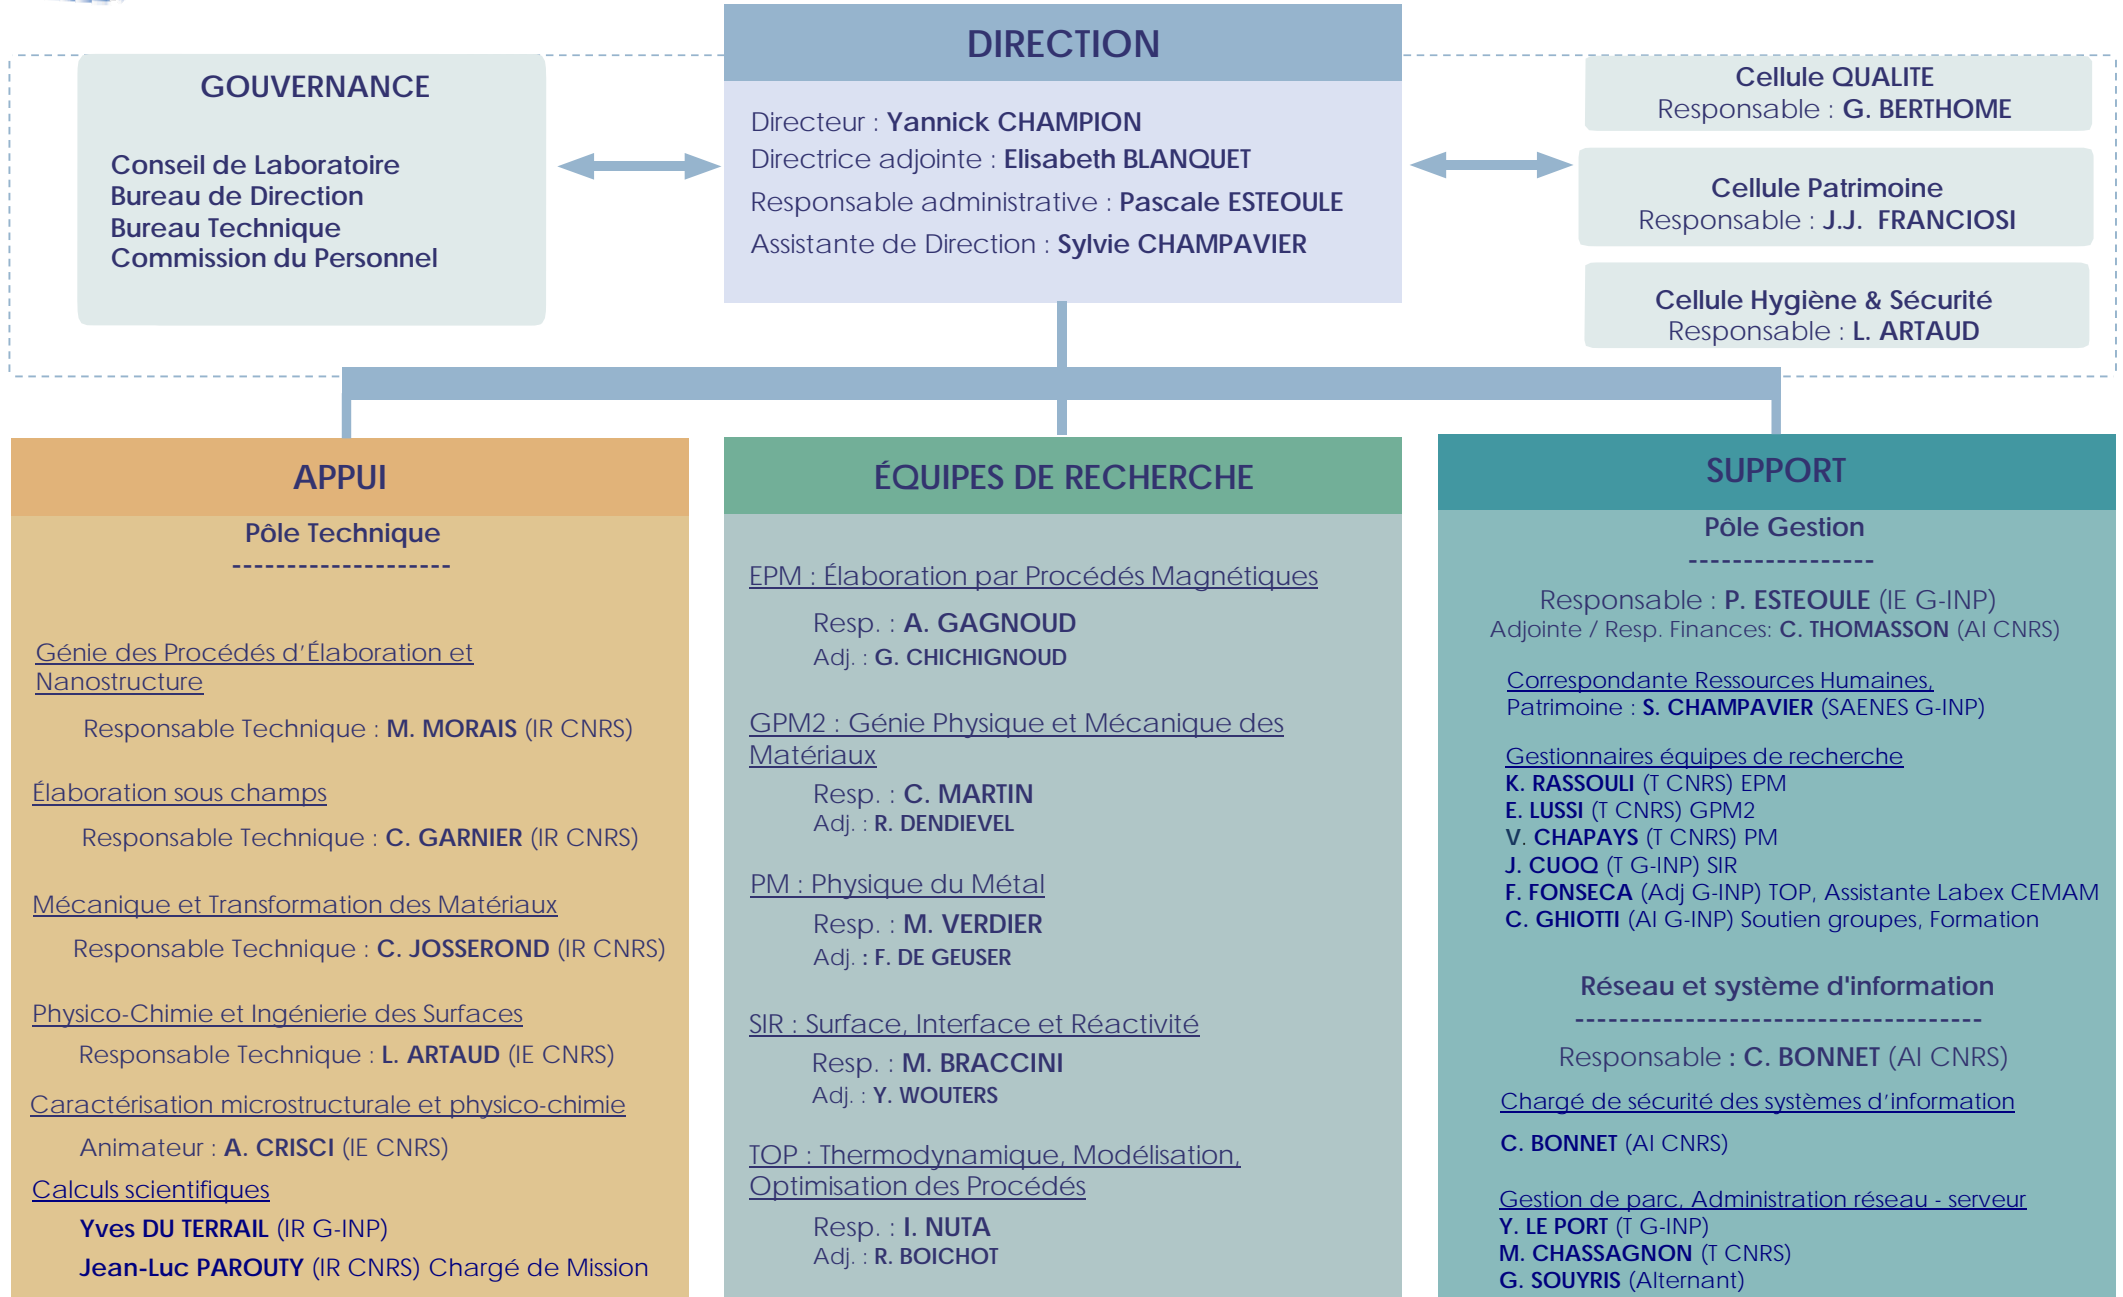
DIRECTION

Directeur : Yannick CHAMPION
Directrice adjointe : Elisabeth BLANQUET
Responsable administrative : Pascale ESTEOULE
Assistante de Direction : Sylvie CHAMPAVIER

GOUVERNANCE

Conseil de Laboratoire
Bureau de Direction
Bureau Technique
Commission du Personnel

Cellule QUALITE
Responsable : G. BERTHOME

Cellule Patrimoine
Responsable : J.J. FRANCIOSI

Cellule Hygiène & Sécurité
Responsable : L. ARTAUD

APPUI

Pôle Technique
--------------------

Génie des Procédés d'Élaboration et Nanostructure
Responsable Technique : M. MORAIS (IR CNRS)

Élaboration sous champs
Responsable Technique : C. GARNIER (IR CNRS)

Mécanique et Transformation des Matériaux
Responsable Technique : C. JOSSEROND (IR CNRS)

Physico-Chimie et Ingénierie des Surfaces
Responsable Technique : L. ARTAUD (IE CNRS)

Caractérisation microstructurale et physico-chimie
Animateur : A. CRISCI (IE CNRS)

Calculs scientifiques
Yves DU TERRAIL (IR G-INP)
Jean-Luc PAROUTY (IR CNRS) Chargé de Mission

ÉQUIPES DE RECHERCHE

EPM : Élaboration par Procédés Magnétiques
Resp. : A. GAGNOUD
Adj. : G. CHICHIGNOUD

GPM2 : Génie Physique et Mécanique des Matériaux
Resp. : C. MARTIN
Adj. : R. DENDIEVEL

PM : Physique du Métal
Resp. : M. VERDIER
Adj. : F. DE GEUSER

SIR : Surface, Interface et Réactivité
Resp. : M. BRACCINI
Adj. : Y. WOUTERS

TOP : Thermodynamique, Modélisation, Optimisation des Procédés
Resp. : I. NUTA
Adj. : R. BOICHOT

SUPPORT

Pôle Gestion
----------------

Responsable : P. ESTEOULE (IE G-INP)
Adjointe / Resp. Finances: C. THOMASSON (AI CNRS)

Correspondante Ressources Humaines, Patrimoine : S. CHAMPAVIER (SAENES G-INP)

Gestionnaires équipes de recherche
K. RASSOULI (T CNRS) EPM
E. LUSSI (T CNRS) GPM2
V. CHAPAYS (T CNRS) PM
J. CUOQ (T G-INP) SIR
F. FONSECA (Adj G-INP) TOP, Assistante Labex CEMAM
C. GHIOTTI (AI G-INP) Soutien groupes, Formation

Réseau et système d'information
-----------------------------------

Responsable : C. BONNET (AI CNRS)

Chargé de sécurité des systèmes d'information
C. BONNET (AI CNRS)

Gestion de parc, Administration réseau - serveur
Y. LE PORT (T G-INP)
M. CHASSAGNON (T CNRS)
G. SOUYRIS (Alternant)